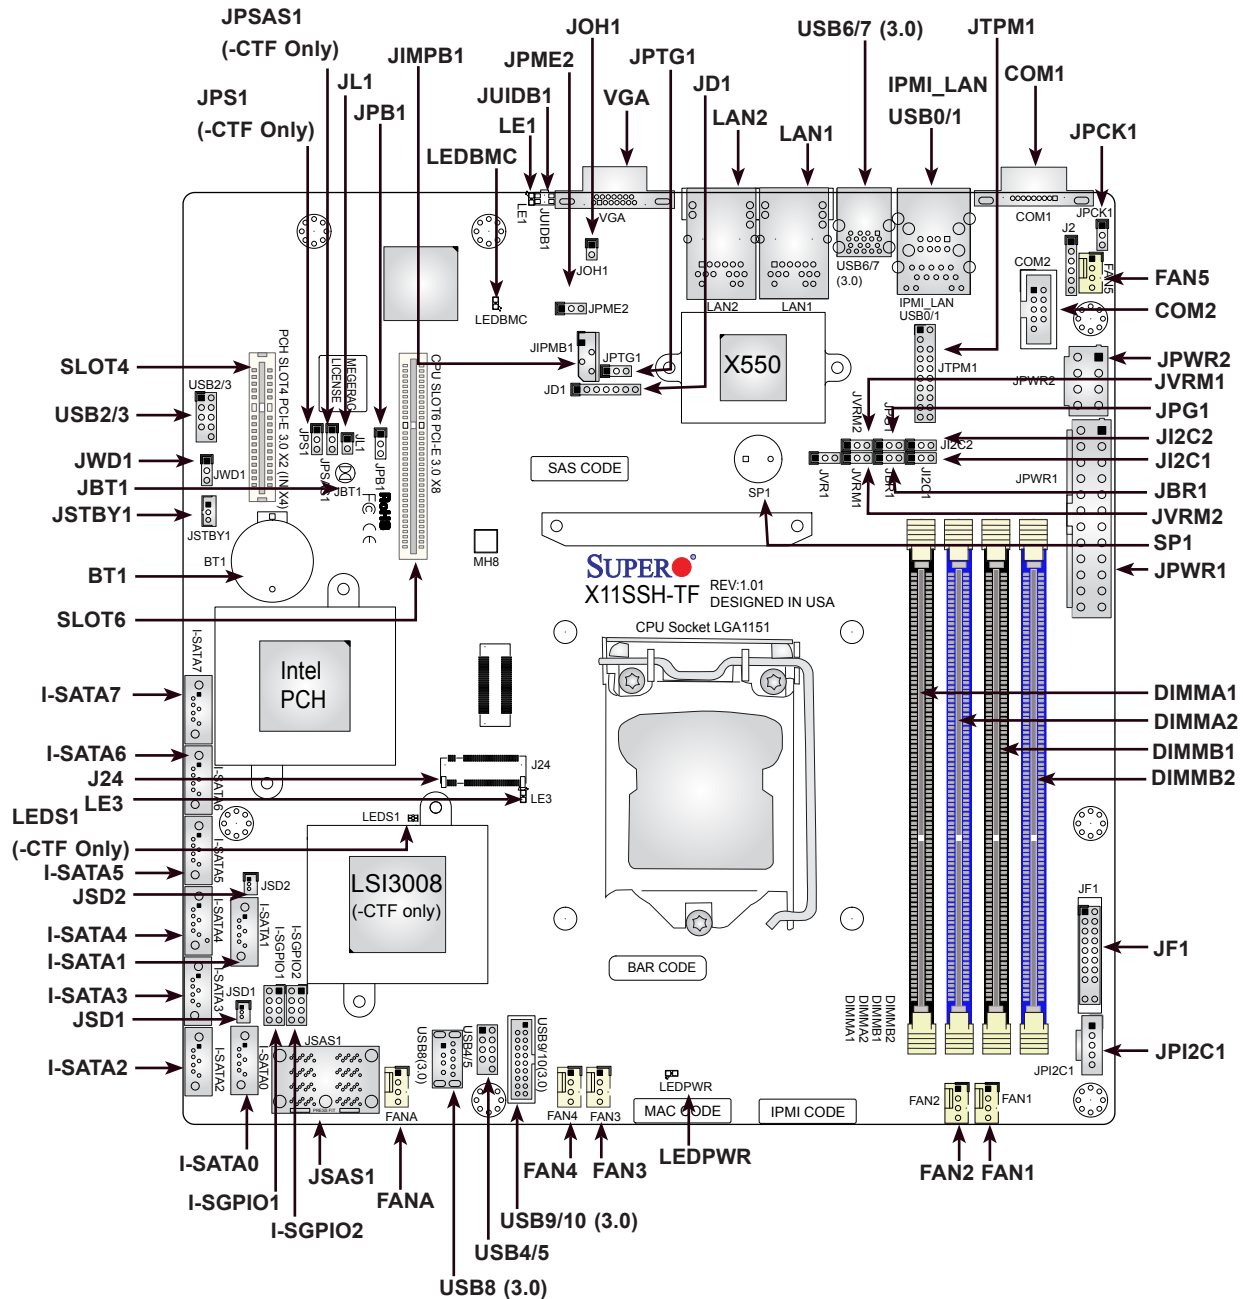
JPSAS1
(-CTF Only)
JIMPB1
JL1
JPB1
JPS1
(-CTF Only)
JOH1
JPME2
JUIDB1
LE1
LEDBMC
VGA
JPTG1
JD1
LAN2
LAN1
USB6/7 (3.0)
IPMI_LAN
USB0/1
JTPM1
COM1
JPCK1

LE1 JUIDB1 VGA JOH1 JPME2 LEDBMC JIPMB1 JPTG1 JD1 LAN2 LAN1 USB6/7 (3.0) IPMI_LAN USB0/1 COM1 JPCK1 J2 FAN5 COM2 JTPM1 JPWR2 X550

SLOT4
USB2/3
JWD1
JBT1
JSTBY1
BT1
SLOT6

USB2/3 PCH SLOT4 PCI-E 3.0 X2 (IN X4) MEGERAC LICENSE JPS1 JPSAS1 JL1 JPB1 CPU SLOT6 PCI-E 3.0 X8 JWD1 JBT1 JSTBY1 BT1 SAS CODE SP1 MH8 JVRM2 JPG1 JI2C2 JVR1 JVRM1 JBR1 JI2C1 JPWR1

FAN5
COM2
JPWR2
JVRM1
JPG1
JI2C2
JI2C1
JBR1
JVRM2
SP1
JPWR1

SUPERO X11SSH-TF REV:1.01 DESIGNED IN USA
CPU Socket LGA1151

I-SATA7
I-SATA6
J24
LE3
LEDS1
(-CTF Only)
I-SATA5
JSD2
I-SATA4
I-SATA1
I-SATA3
JSD1
I-SATA2

Intel PCH J24 LE3 LEDS1 LSI3008 (-CTF only) I-SATA7 I-SATA6 I-SATA5 JSD2 I-SATA4 I-SATA1 I-SGPIO1 I-SGPIO2 I-SATA3 JSD1 I-SATA2 I-SATA0 JSAS1 FANA USB8(3.0) USB4/5 USB9/10(3.0) FAN4 FAN3 LEDPWR MAC CODE IPMI CODE BAR CODE FAN2 FAN1 JPI2C1 JF1 DIMMB2 DIMMB1 DIMMA2 DIMMA1

DIMMA1
DIMMA2
DIMMB1
DIMMB2
JF1
JPI2C1

I-SATA0
I-SGPIO1
I-SGPIO2
JSAS1
FANA
USB8 (3.0)
USB4/5
USB9/10 (3.0)
FAN4
FAN3
LEDPWR
FAN2
FAN1